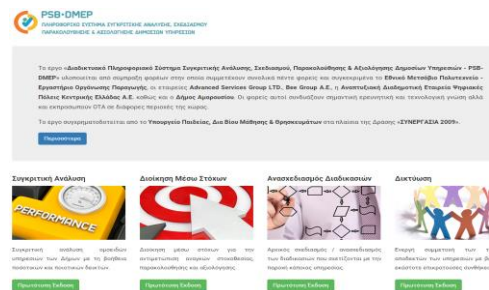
PSB•DMEP
ΠΛΗΡΟΦΟΡΙΑΚΟ ΣΥΣΤΗΜΑ ΣΥΓΚΡΙΤΙΚΗΣ ΑΝΑΛΥΣΗΣ, ΣΧΕΔΙΑΣΜΟΥ ΠΑΡΑΚΟΛΟΥΘΗΣΗΣ & ΑΞΙΟΛΟΓΗΣΗΣ ΔΗΜΟΣΙΩΝ ΥΠΗΡΕΣΙΩΝ

Το έργο «Διαδικτυακό Πληροφοριακό Σύστημα Συγκριτικής Ανάλυσης, Σχεδιασμού, Παρακολούθησης & Αξιολόγησης Δημοσίων Υπηρεσιών - PSB-DMEP» υλοποιείται από σύμπραξη φορέων στην οποία συμμετέχουν συνολικά πέντε φορείς και συγκεκριμένα το Εθνικό Μετσόβιο Πολυτεχνείο - Εργαστήριο Οργάνωσης Παραγωγής, οι εταιρείες Advanced Services Group LTD., Bee Group A.E., η Αναπτυξιακή Διαδημοτική Εταιρεία Ψηφιακές Πόλεις Κεντρικής Ελλάδας Α.Ε. καθώς και ο Δήμος Αμαρουσίου. Οι φορείς αυτοί συνδυάζουν σημαντική ερευνητική και τεχνολογική γνώση αλλά και εκπροσωπούν ΟΤΑ σε διάφορες περιοχές της χώρας.

Το έργο συγχρηματοδοτείται από το Υπουργείο Παιδείας, Δια Βίου Μάθησης & Θρησκευμάτων στο πλαίσιο της Δράσης «ΣΥΝΕΡΓΑΣΙΑ 2009».

Περισσότερα

Συγκριτική Ανάλυση
PERFORMANCE
Συγκριτική ανάλυση ομοειδών υπηρεσιών των Δήμων με τη βοήθεια ποσοτικών και ποιοτικών δεικτών.
Πρωτότυπη Έκδοση

Διοίκηση Μέσω Στόχων
Διοίκηση μέσω στόχων για την αντιμετώπιση αναγκών σχεδιασμού, παρακολούθησης και αξιολόγησης.
Πρωτότυπη Έκδοση

Ανασχεδιασμός Διαδικασιών
Αρχικός σχεδιασμός / ανασχεδιασμός των διαδικασιών που σχετίζονται με την παροχή κάποιας υπηρεσίας.
Πρωτότυπη Έκδοση

Δικτύωση
Ενεργή συμμετοχή των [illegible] αποδέκτων των υπηρεσιών με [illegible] σκοπό τη συνεργασία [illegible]
Πρωτότυπη Έκδοση